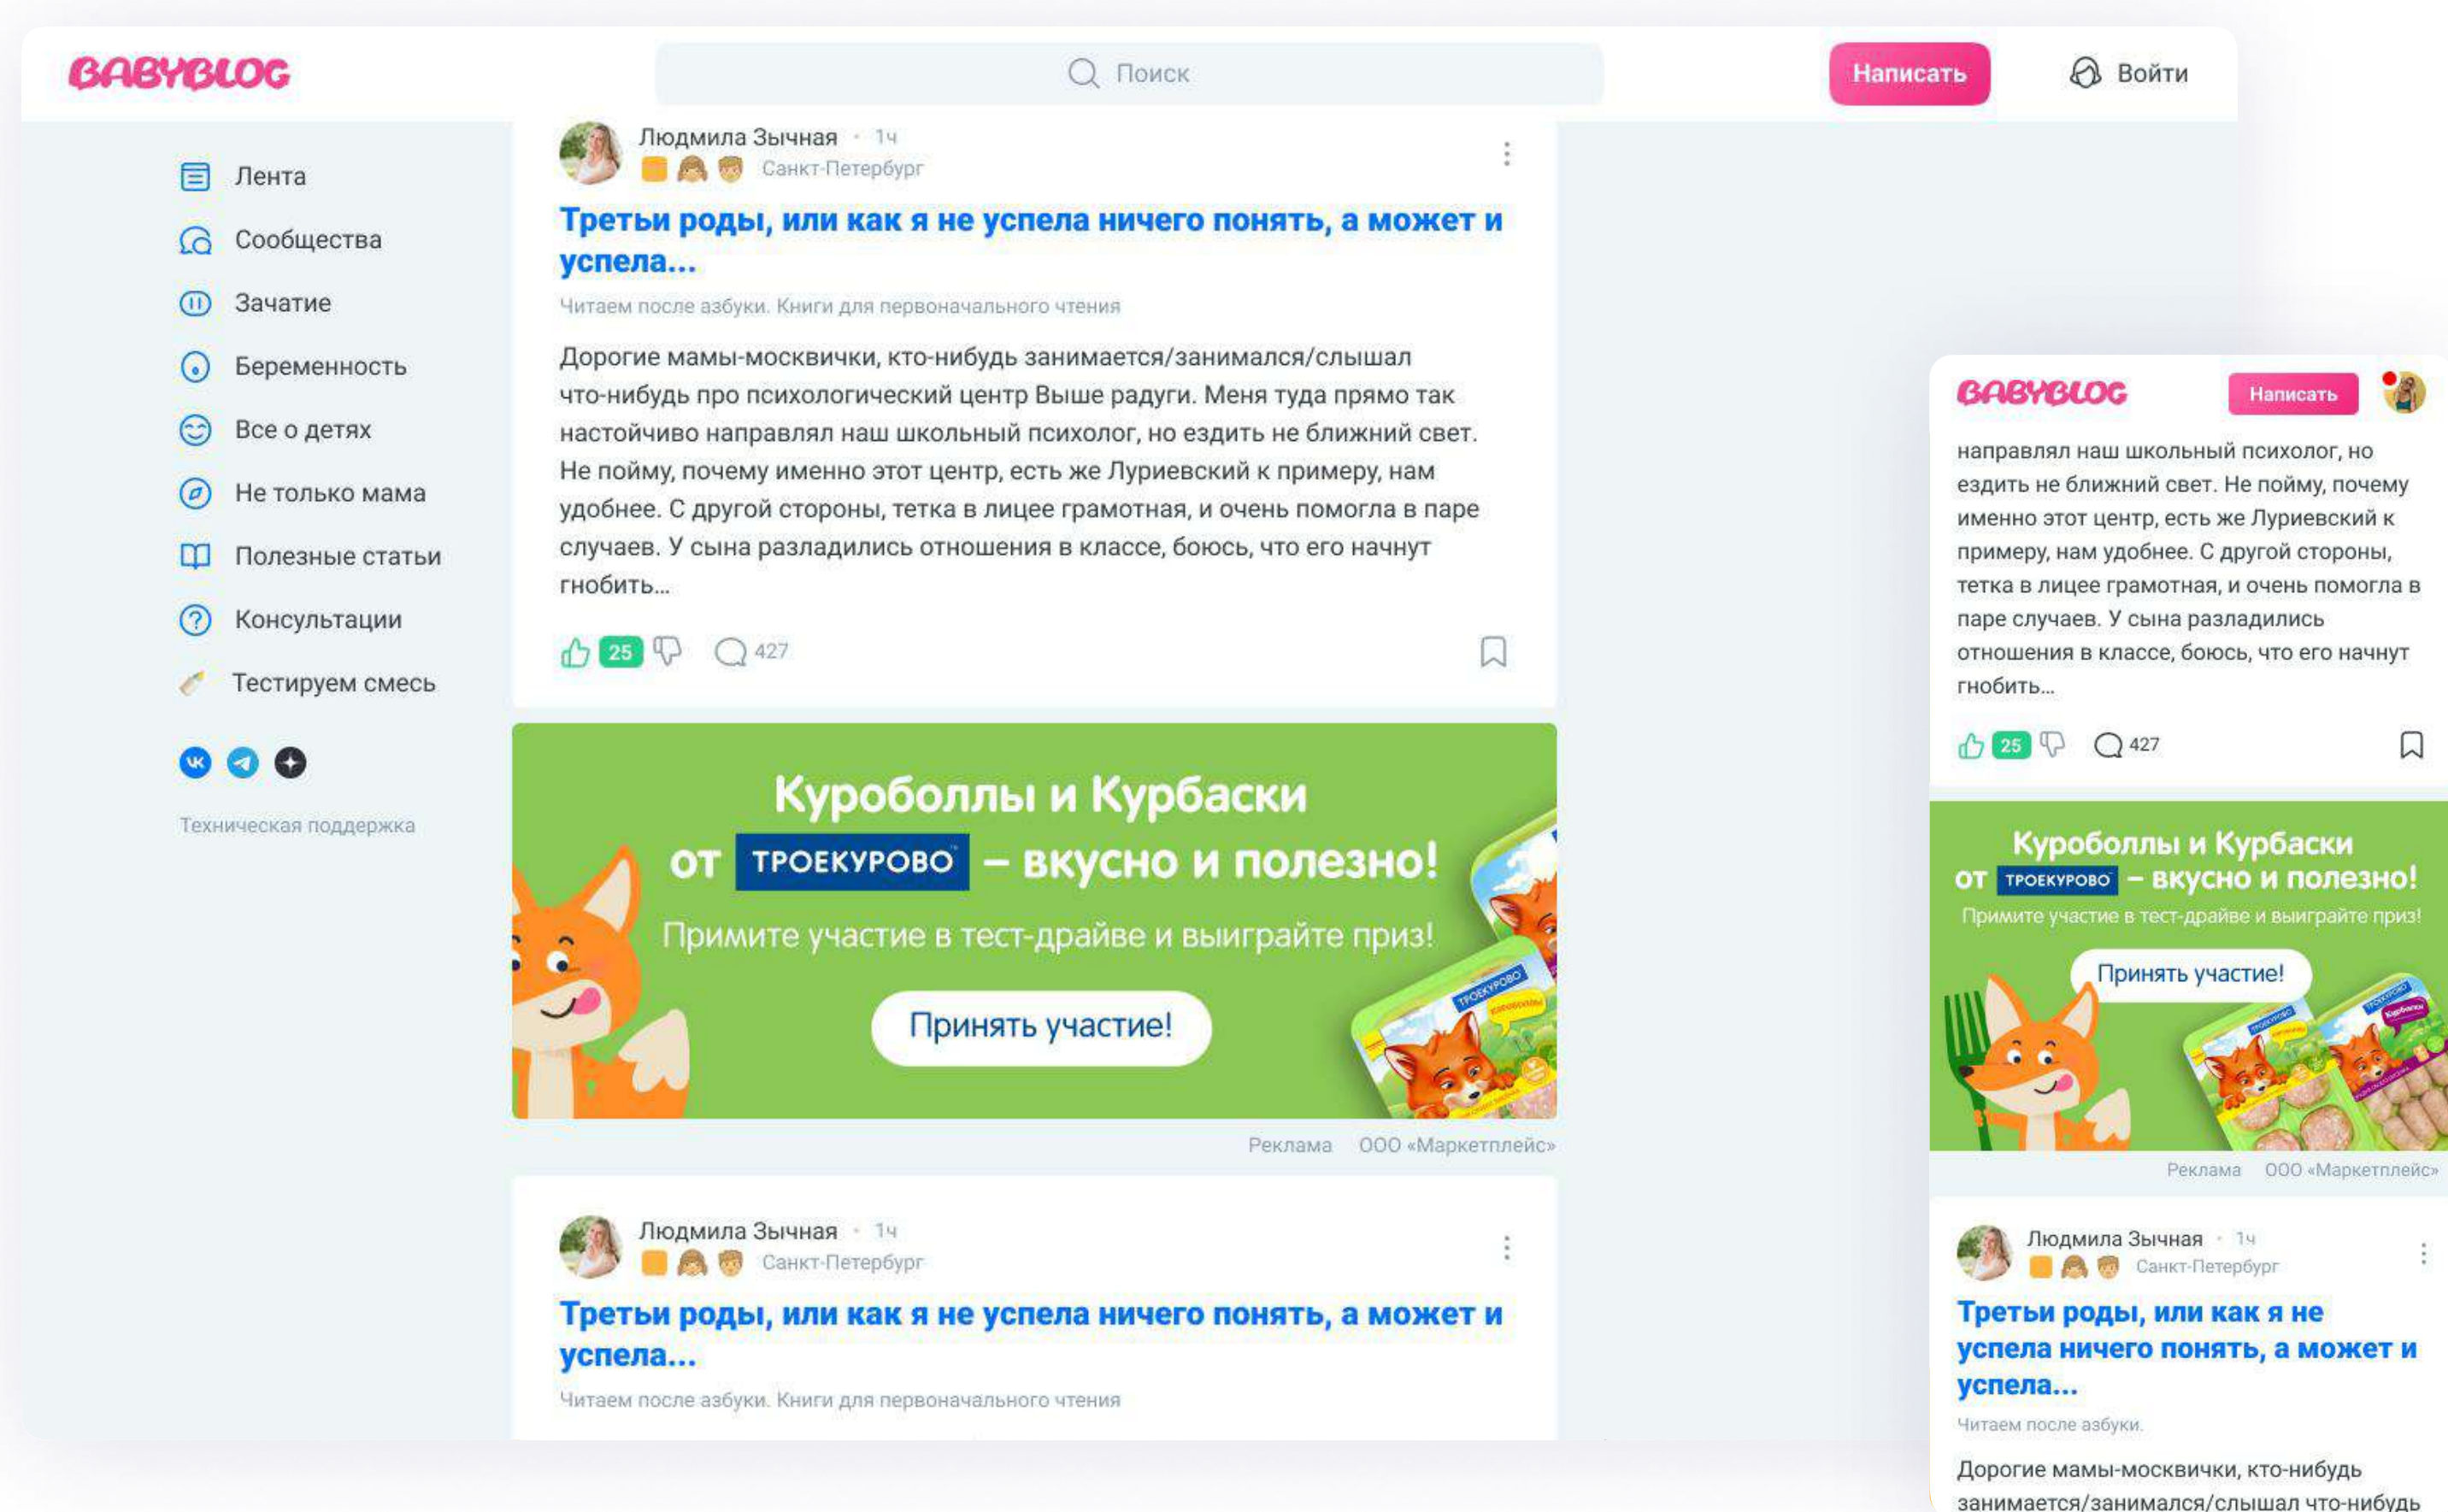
BABYBLOG

Поиск

Написать

Войти

Лента

Сообщества

Зачатие

Беременность

Все о детях

Не только мама

Полезные статьи

Консультации

Тестируем смесь

Техническая поддержка

Людмила Зычная · 1ч
Санкт-Петербург

Третьи роды, или как я не успела ничего понять, а может и успела...

Читаем после азбуки. Книги для первоначального чтения

Дорогие мамы-москвички, кто-нибудь занимается/занимался/слышал что-нибудь про психологический центр Выше радуги. Меня туда прямо так настойчиво направлял наш школьный психолог, но ездить не ближний свет. Не пойму, почему именно этот центр, есть же Луриевский к примеру, нам удобнее. С другой стороны, тетка в лицее грамотная, и очень помогла в паре случаев. У сына разладились отношения в классе, боюсь, что его начнут гнобить...

25 427

Куроболлы и Курбаски от ТРОЕКУРОВО – вкусно и полезно!

Примите участие в тест-драйве и выиграйте приз!

Принять участие!

Реклама ООО «Маркетплейс»

Людмила Зычная · 1ч
Санкт-Петербург

Третьи роды, или как я не успела ничего понять, а может и успела...

Читаем после азбуки. Книги для первоначального чтения

BABYBLOG Написать

направлял наш школьный психолог, но ездить не ближний свет. Не пойму, почему именно этот центр, есть же Луриевский к примеру, нам удобнее. С другой стороны, тетка в лицее грамотная, и очень помогла в паре случаев. У сына разладились отношения в классе, боюсь, что его начнут гнобить...

25 427

Куроболлы и Курбаски от ТРОЕКУРОВО – вкусно и полезно!

Примите участие в тест-драйве и выиграйте приз!

Принять участие!

Реклама ООО «Маркетплейс»

Людмила Зычная · 1ч
Санкт-Петербург

Третьи роды, или как я не успела ничего понять, а может и успела...

Читаем после азбуки.

Дорогие мамы-москвички, кто-нибудь занимается/занимался/слышал что-нибудь